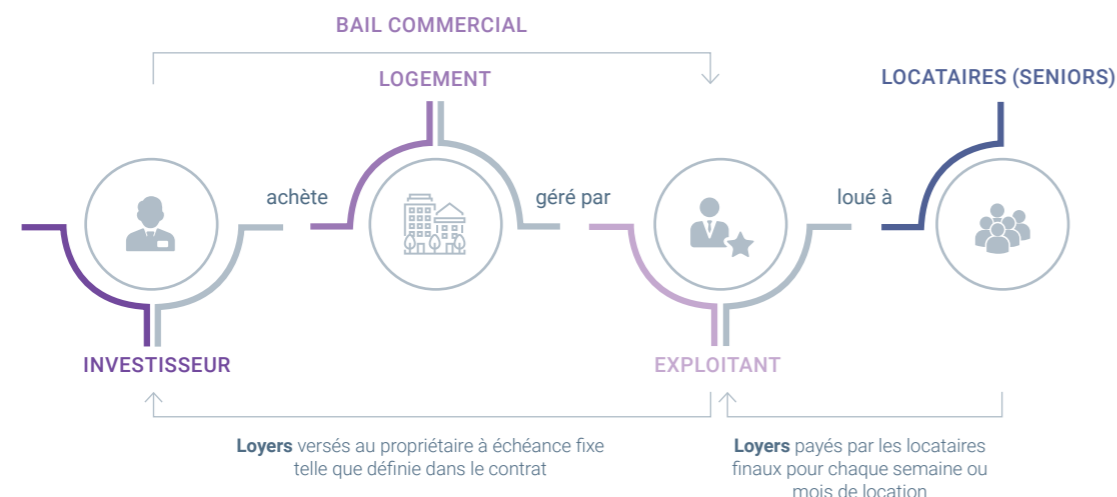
BAIL COMMERCIAL

LOGEMENT

LOCATAIRES (SENIORS)

achète

géré par

loué à

INVESTISSEUR

EXPLOITANT

**Loyers** versés au propriétaire à échéance fixe telle que définie dans le contrat

**Loyers** payés par les locataires finaux pour chaque semaine ou mois de location